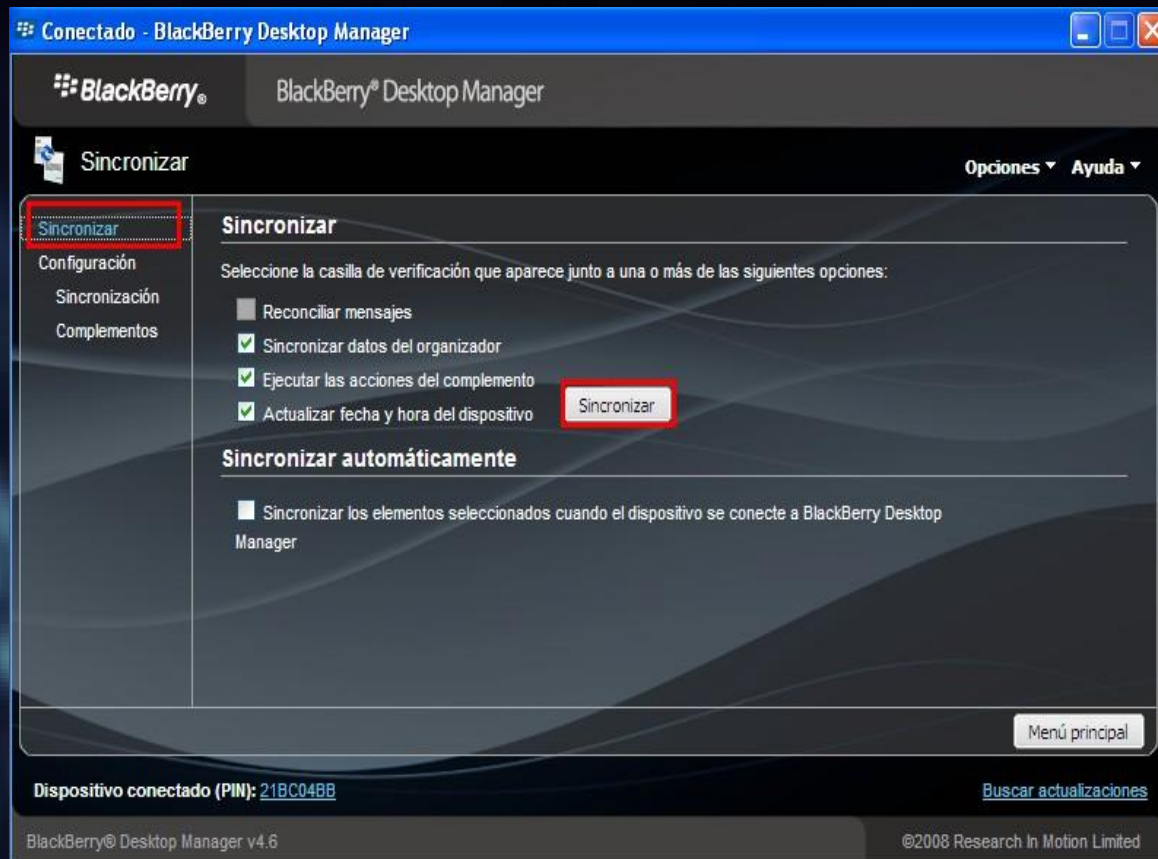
Conectado - BlackBerry Desktop Manager

BlackBerry®

BlackBerry® Desktop Manager

Sincronizar

Opciones ▾ Ayuda ▾

Sincronizar
Configuración
Sincronización
Complementos

Sincronizar

Seleccione la casilla de verificación que aparece junto a una o más de las siguientes opciones:

Reconciliar mensajes
Sincronizar datos del organizador
Ejecutar las acciones del complemento
Actualizar fecha y hora del dispositivo

Sincronizar

Sincronizar automáticamente

Sincronizar los elementos seleccionados cuando el dispositivo se conecte a BlackBerry Desktop Manager

Menú principal

Dispositivo conectado (PIN): 21BC04BB

Buscar actualizaciones

BlackBerry® Desktop Manager v4.6

©2008 Research In Motion Limited